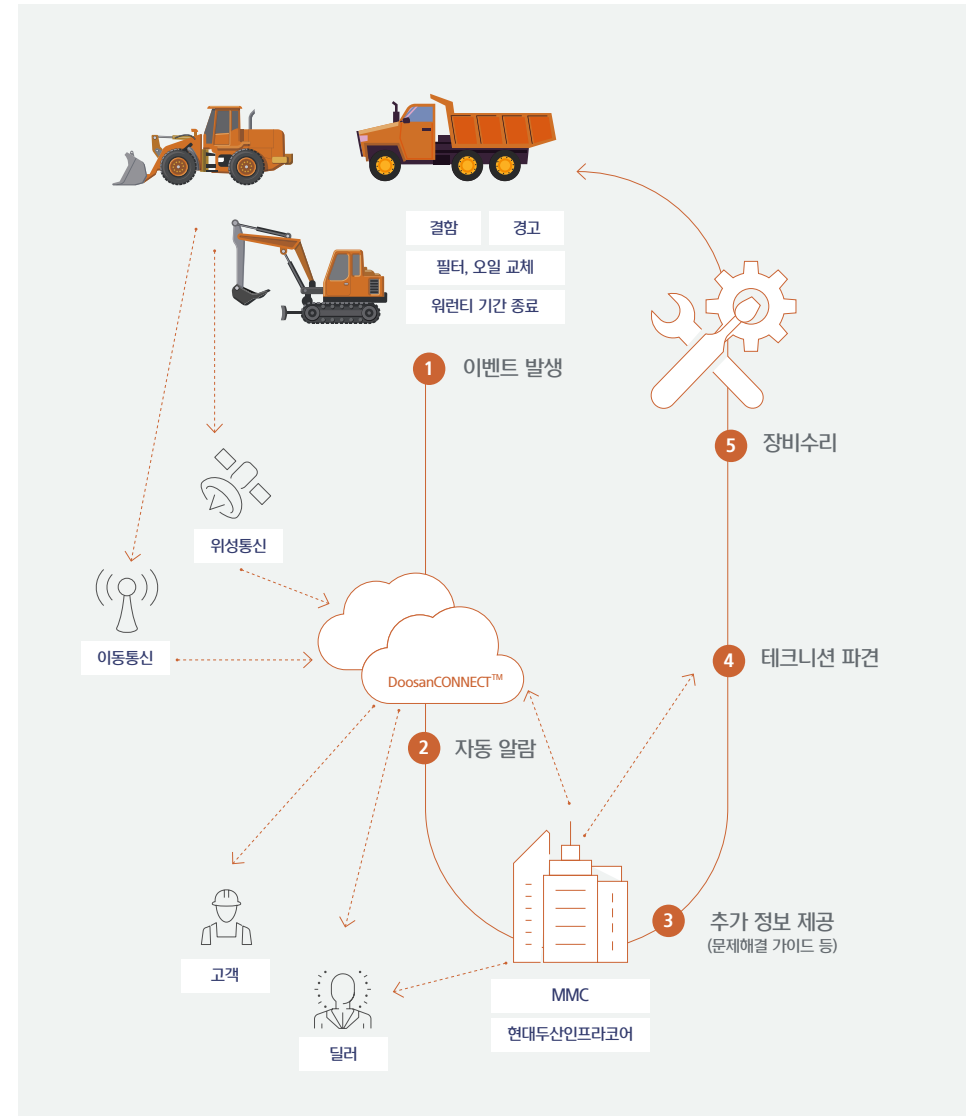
결함

경고

필터, 오일 교체

워런티 기간 종료

1 이벤트 발생

5 장비수리

위성통신

이동통신

DoosanCONNECT™

4 테크니션 파견

2 자동 알람

3 추가 정보 제공
(문제해결 가이드 등)

고객

딜러

MMC

현대두산인프라코어